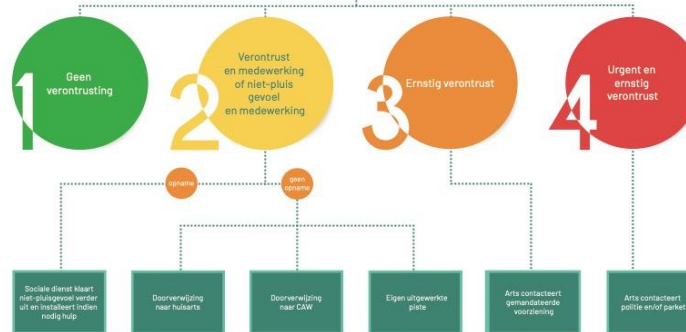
1
Geen verontrusting

2
Verontrust en medewerking of niet-pluis gevoel en medewerking

3
Ernstig verontrust

4
Urgent en ernstig verontrust

opname

geen opname

Sociale dienst klaart niet-pluisgevoel verder uit en installeert indien nodig hulp

Doorverwijzing naar huisarts

Doorverwijzing naar CAW

Eigen uitgewerkte piste

Arts contacteert gemandateerde voorziening

Arts contacteert politie en/of parket